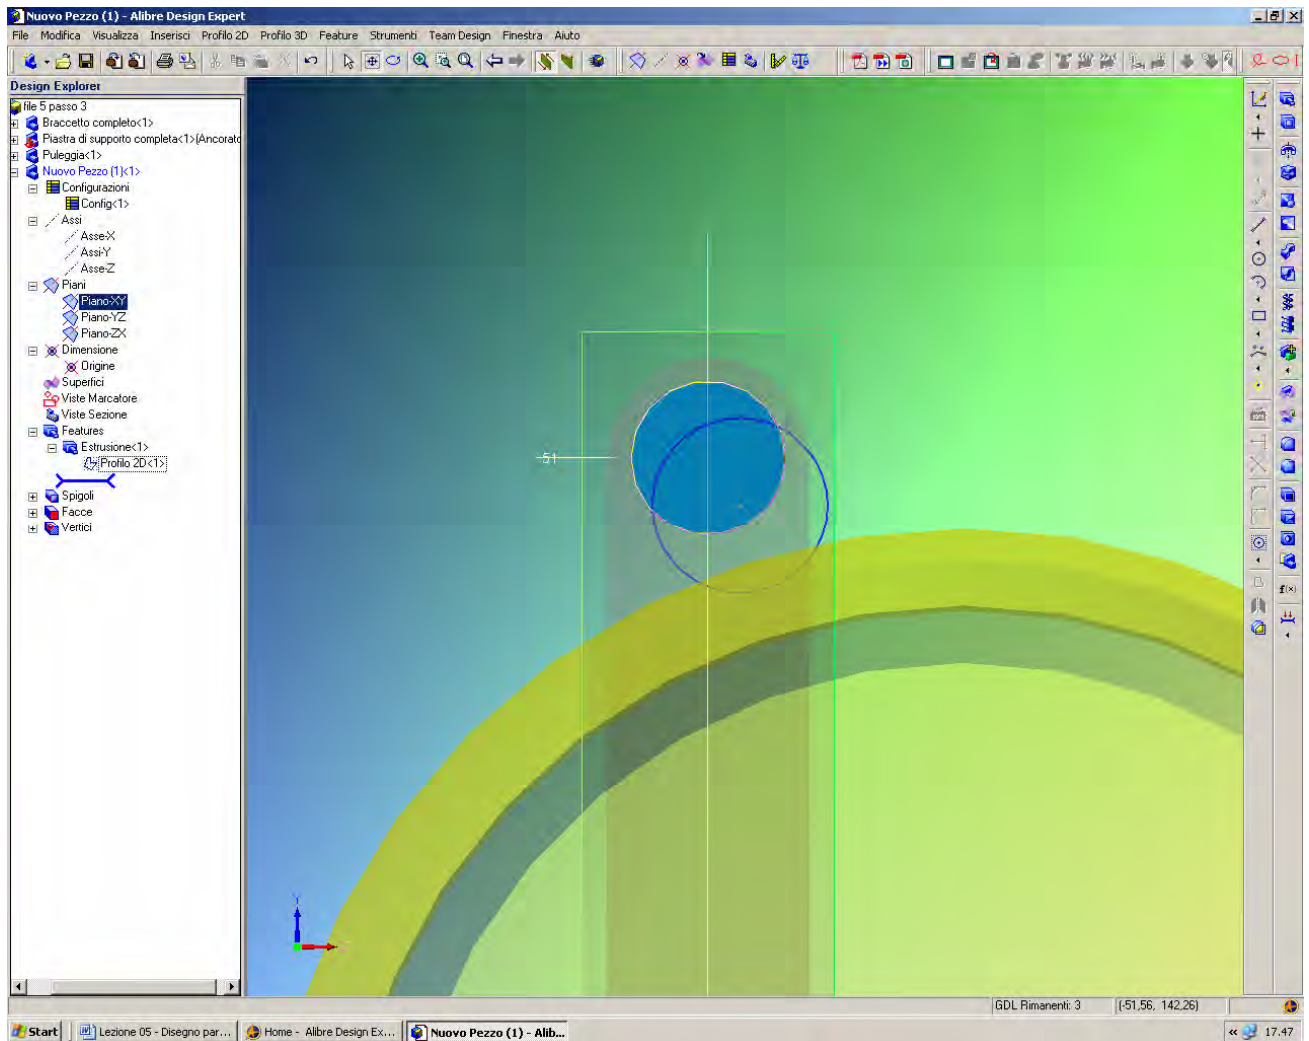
Nuovo Pezzo (1) - Alibre Design Expert

File Modifica Visualizza Inserisci Profilo 2D Profilo 3D Feature Strumenti Team Design Finestra Aiuto

Design Explorer

file 5 passo 3
Braccetto completo<1>
Piastra di supporto completa<1>(Ancorato
Puleggia<1>
Nuovo Pezzo (1)<1>
Configurazioni
Config<1>
Assi
Asse-X
Asse-Y
Asse-Z
Piani
Piano-XY
Piano-YZ
Piano-ZX
Dimensione
Origine
Superfici
Viste Marcatore
Viste Sezione
Features
Estrusione<1>
Profilo 2D<1>
Spigoli
Facce
Vertici

51

Y

f(x)

GDL Rimanenti: 3
(-51,56, 142,26)

Start
Lezione 05 - Disegno par...
Home - Alibre Design Ex...
Nuovo Pezzo (1) - Alib...
17.47